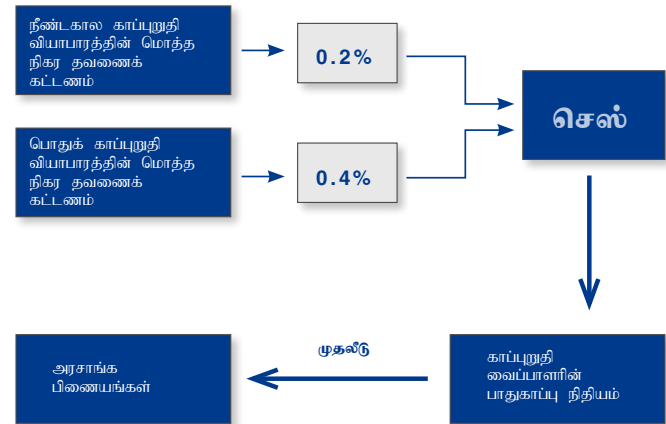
நீண்டகால காப்புறுதி வியாபாரத்தின் மொத்த நிகர தவணைக் கட்டணம்

0.2%

பொதுக் காப்புறுதி வியாபாரத்தின் மொத்த நிகர தவணைக் கட்டணம்

0.4%

செஸ்

காப்புறுதி வைப்பாளரின் பாதுகாப்பு நிதியம்

முதலீடு

அரசாங்க பிணையங்கள்